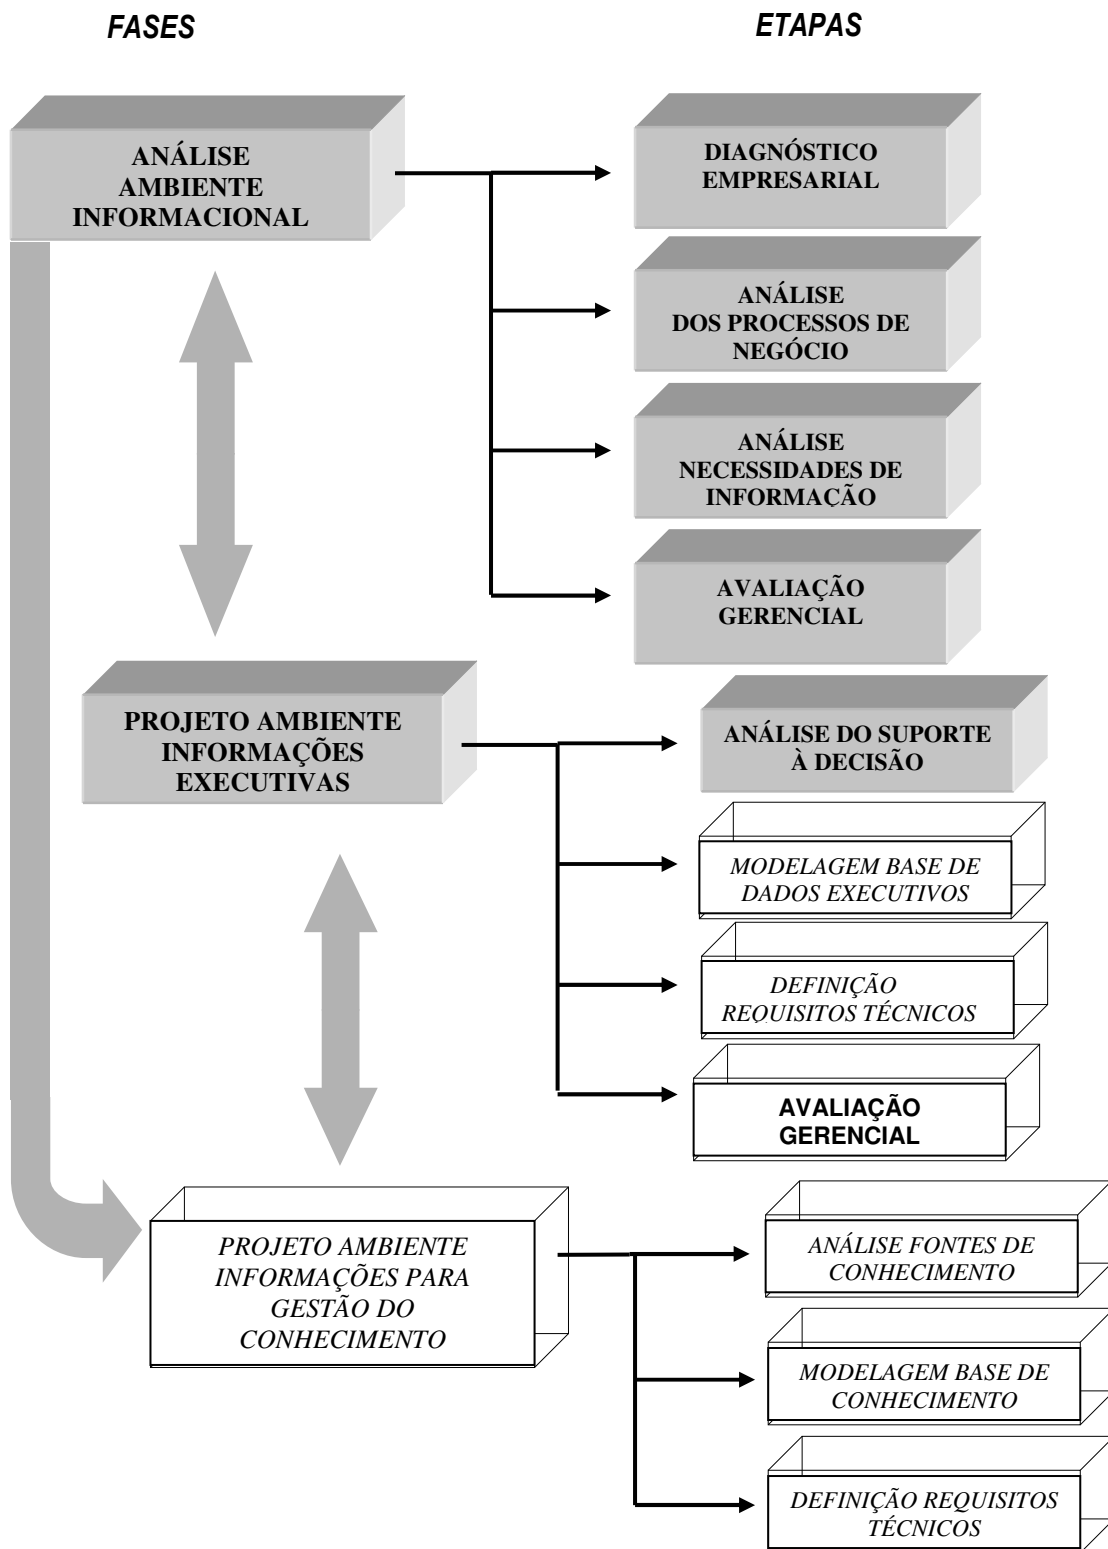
FASES

ETAPAS

ANÁLISE AMBIENTE INFORMACIONAL

DIAGNÓSTICO EMPRESARIAL

ANÁLISE DOS PROCESSOS DE NEGÓCIO

ANÁLISE NECESSIDADES DE INFORMAÇÃO

AVALIAÇÃO GERENCIAL

PROJETO AMBIENTE INFORMAÇÕES EXECUTIVAS

ANÁLISE DO SUPORTE À DECISÃO

MODELAGEM BASE DE DADOS EXECUTIVOS

DEFINIÇÃO REQUISITOS TÉCNICOS

AVALIAÇÃO GERENCIAL

PROJETO AMBIENTE INFORMAÇÕES PARA GESTÃO DO CONHECIMENTO

ANÁLISE FONTES DE CONHECIMENTO

MODELAGEM BASE DE CONHECIMENTO

DEFINIÇÃO REQUISITOS TÉCNICOS